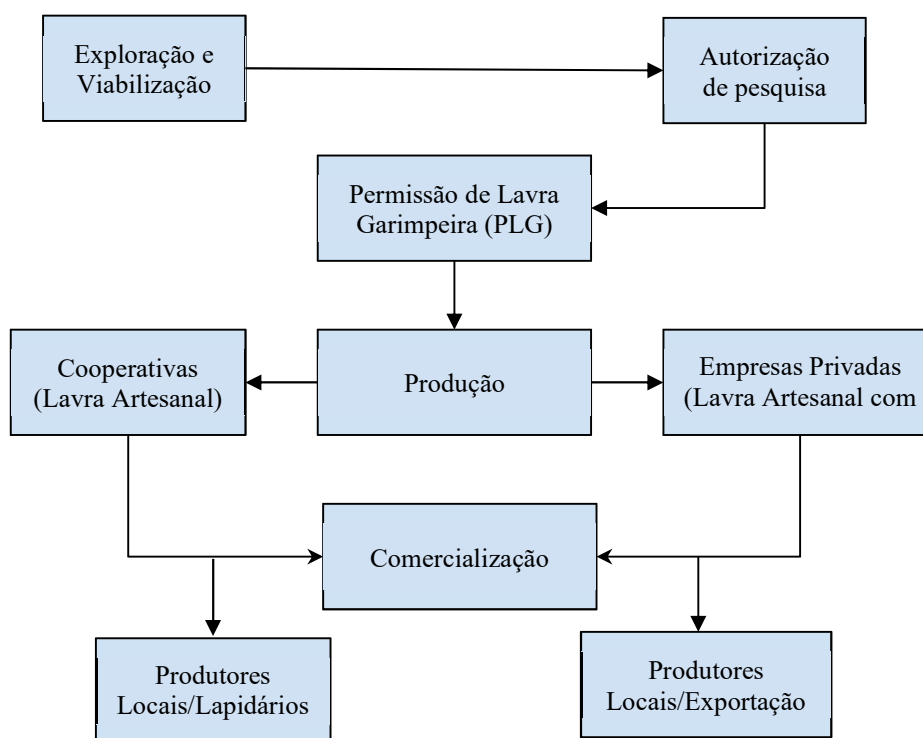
Exploração e Viabilização

Autorização de pesquisa

Permissão de Lavra Garimpeira (PLG)

Cooperativas (Lavra Artesanal)

Produção

Empresas Privadas (Lavra Artesanal com

Comercialização

Produtores Locais/Lapidários

Produtores Locais/Exportação